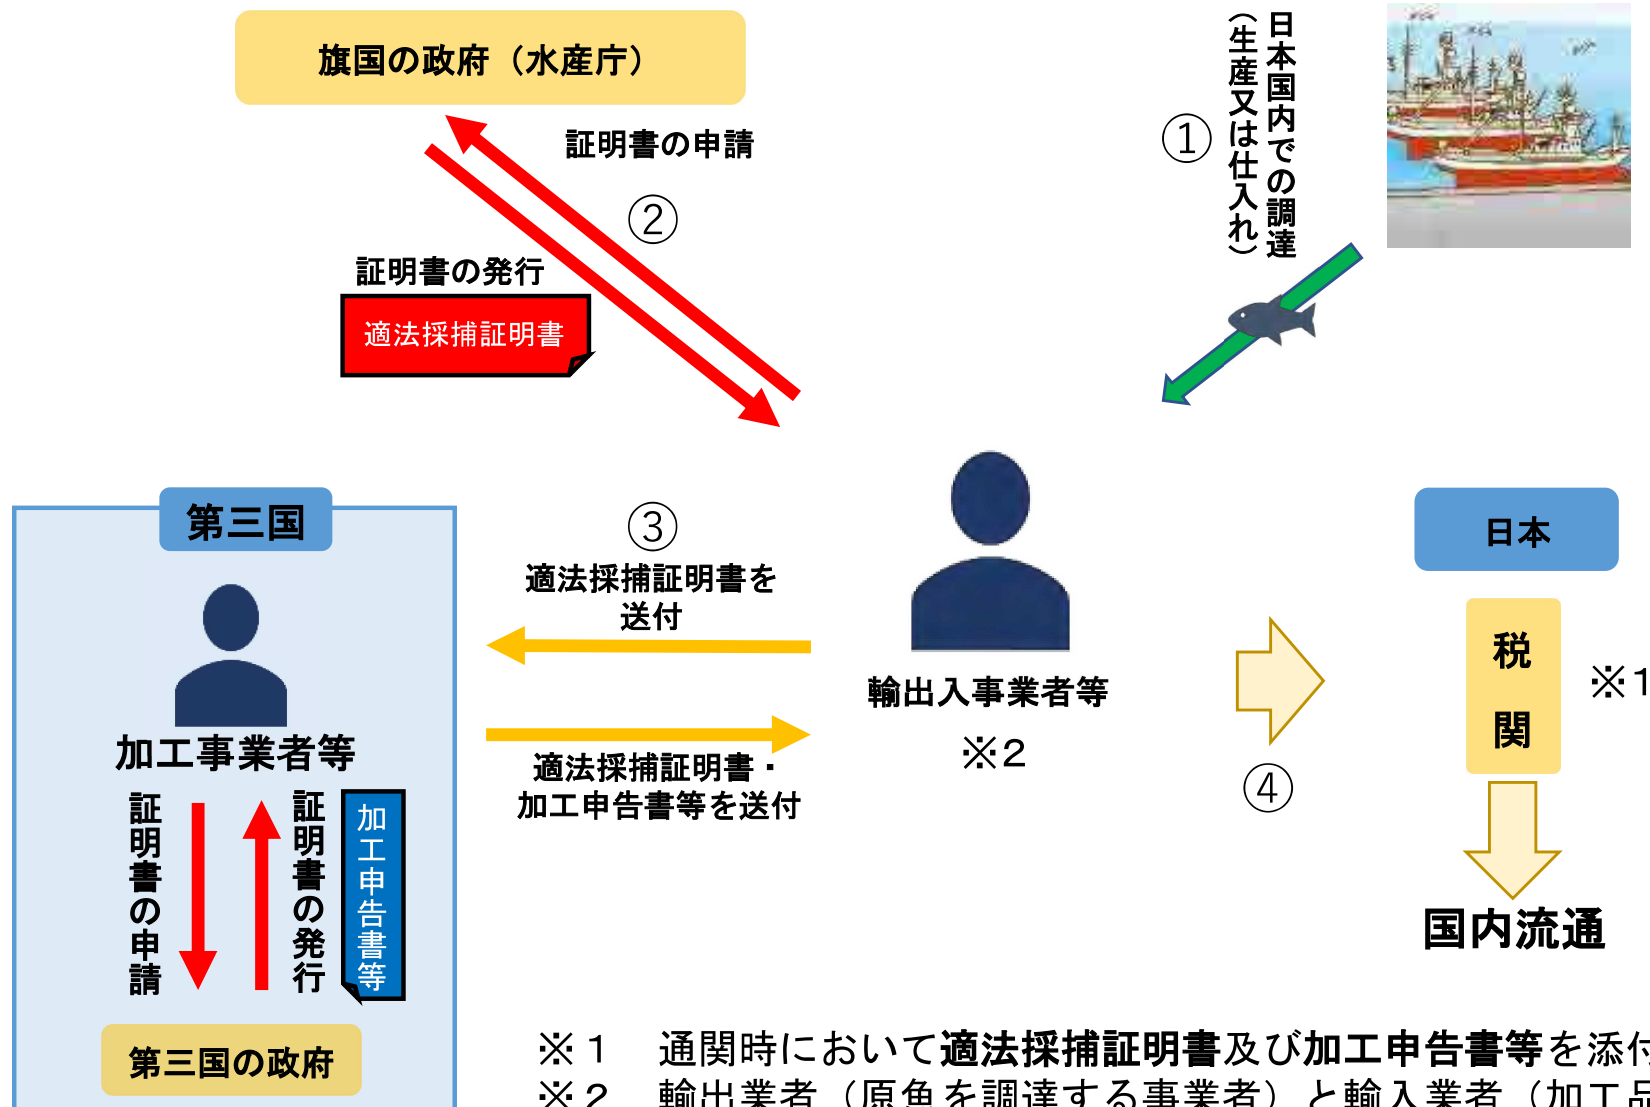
旗国の政府（水産庁）

証明書の申請

②

証明書の発行

適法採捕証明書

①

日本国内での調達（生産又は仕入れ）

第三国

加工事業者等

証明書の申請

証明書の発行

加工申告書等

第三国の政府

③

適法採捕証明書を送付

適法採捕証明書・加工申告書等を送付

輸出入事業者等

※2

④

日本

税関

※1

国内流通

※１　通関時において適法採捕証明書及び加工申告書等を添付

※２　輸出業者（原魚を調達する事業者）と輸入業者（加工品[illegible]